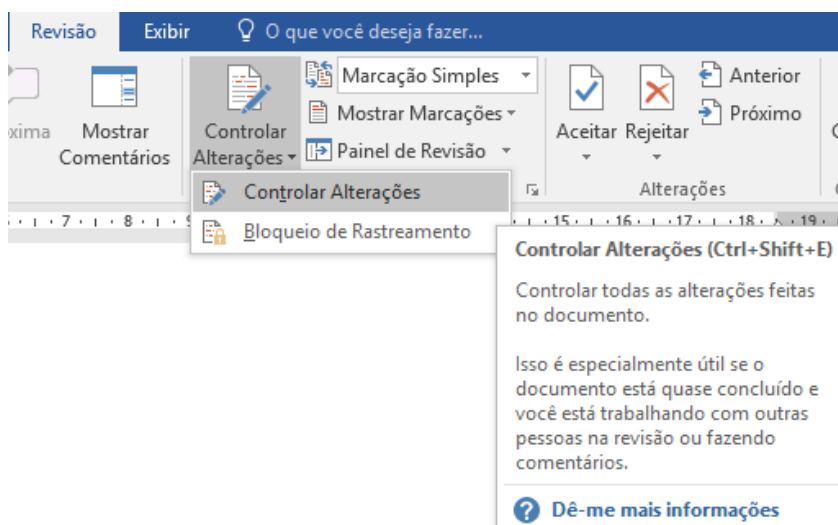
Revisão Exibir O que você deseja fazer...

xima Mostrar Comentários

Controlar Alterações

Marcação Simples
Mostrar Marcações
Painel de Revisão

Aceitar Rejeitar

Anterior
Próximo

Alterações

· 7 · · 8 · · 9

· 15 · · 16 · · 17 · · 18 · · 19 ·

Controlar Alterações
Bloqueio de Rastreamento

Controlar Alterações (Ctrl+Shift+E)

Controlar todas as alterações feitas no documento.

Isso é especialmente útil se o documento está quase concluído e você está trabalhando com outras pessoas na revisão ou fazendo comentários.

Dê-me mais informações